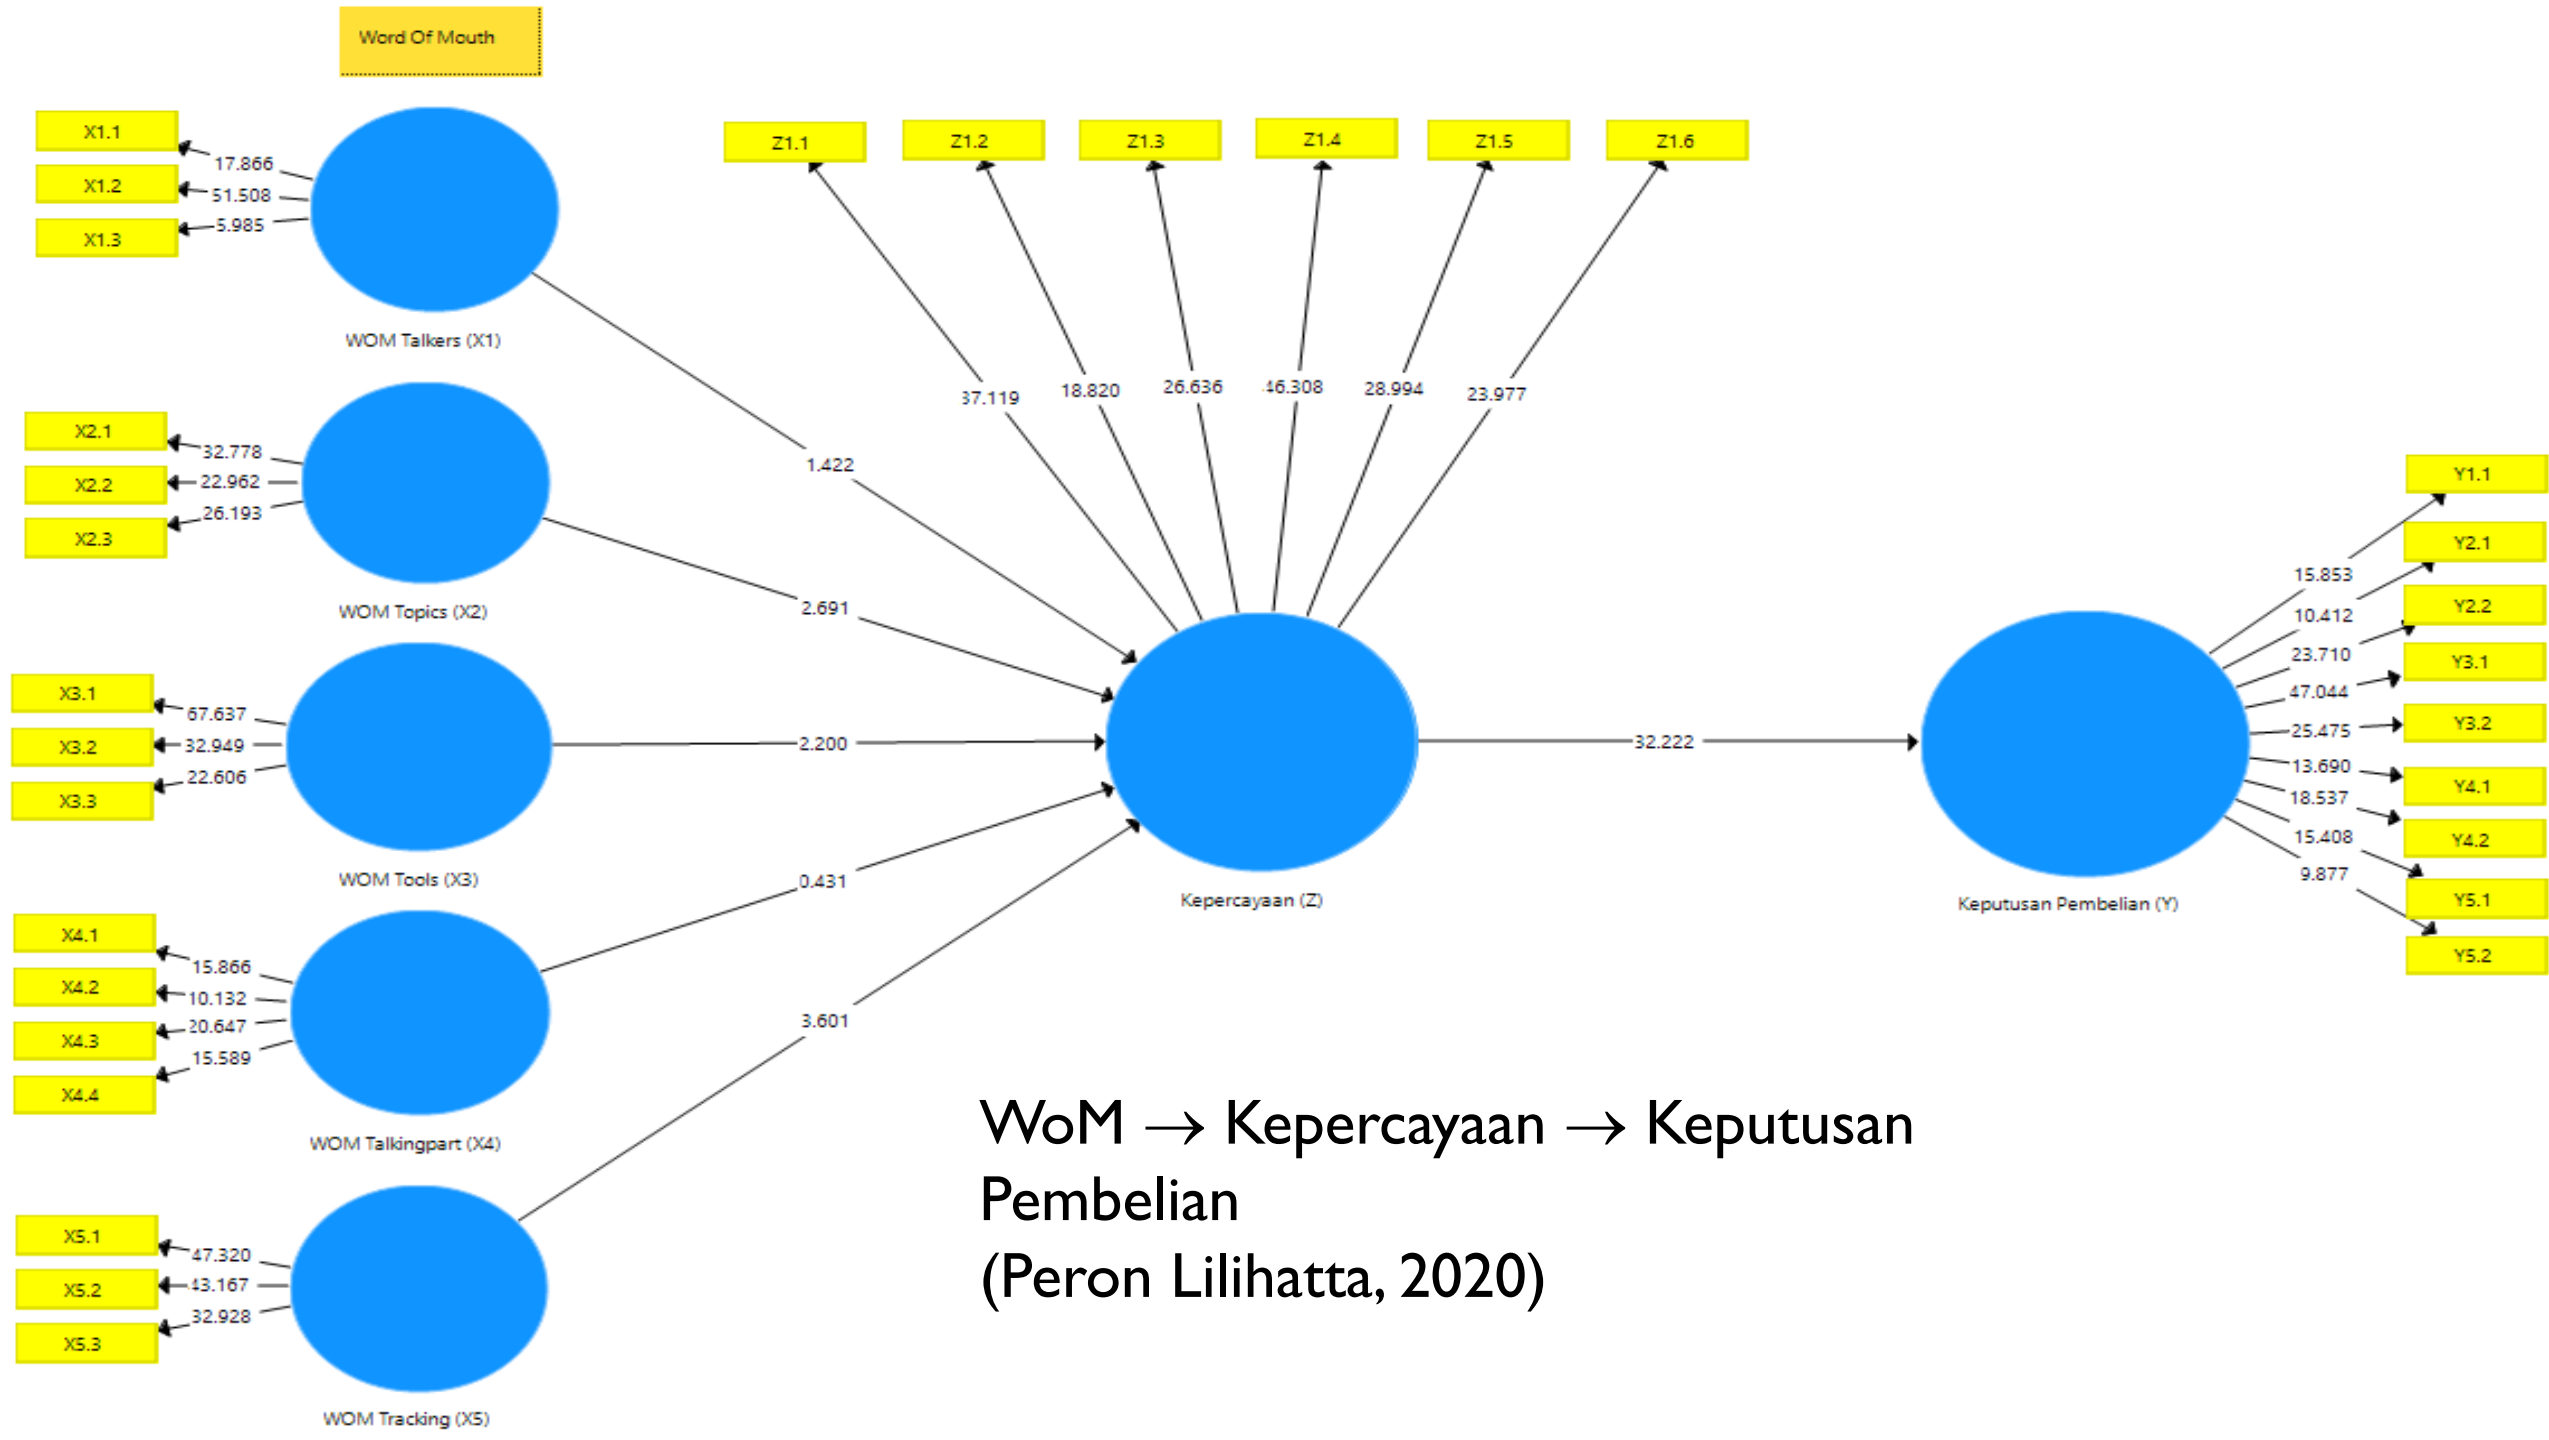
Word Of Mouth

X1.1
X1.2
X1.3
17.866
51.508
5.985
WOM Talkers (X1)

X2.1
X2.2
X2.3
32.778
22.962
26.193
WOM Topics (X2)

X3.1
X3.2
X3.3
67.637
32.949
22.606
WOM Tools (X3)

X4.1
X4.2
X4.3
X4.4
15.866
10.132
20.647
15.589
WOM Talkingpart (X4)

X5.1
X5.2
X5.3
47.320
43.167
32.928
WOM Tracking (X5)

Z1.1
Z1.2
Z1.3
Z1.4
Z1.5
Z1.6
37.119
18.820
26.636
46.308
28.994
23.977

1.422
2.691
2.200
0.431
3.601

Kepercayaan (Z)

32.222

Keputusan Pembelian (Y)

Y1.1
Y2.1
Y2.2
Y3.1
Y3.2
Y4.1
Y4.2
Y5.1
Y5.2
15.853
10.412
23.710
47.044
25.475
13.690
18.537
15.408
9.877

WoM → Kepercayaan → Keputusan Pembelian
(Peron Lilihatta, 2020)